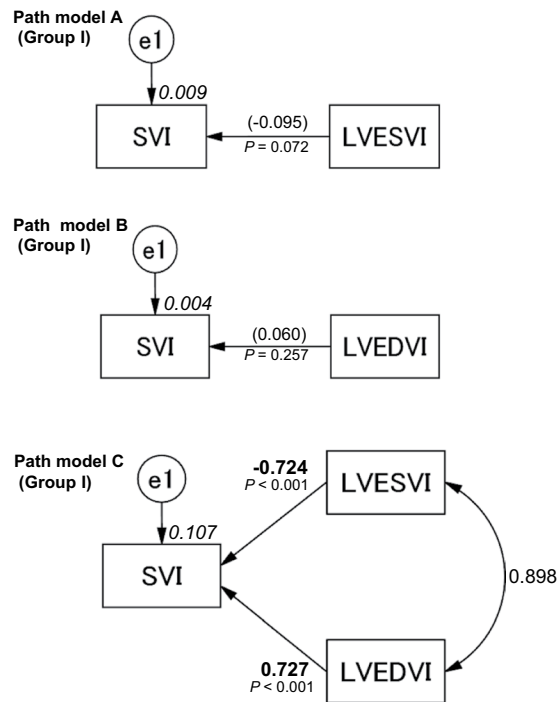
Path model A
(Group I)

e1

0.009

SVI

(-0.095)
$P$ = 0.072

LVESVI

Path model B
(Group I)

e1

0.004

SVI

(0.060)
$P$ = 0.257

LVEDVI

Path model C
(Group I)

e1

0.107

SVI

-0.724
$P$ < 0.001

LVESVI

0.898

0.727
$P$ < 0.001

LVEDVI